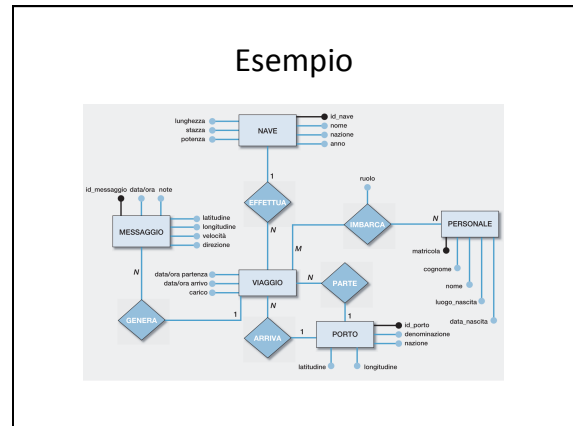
Esempio

lunghezza
stazza
potenza

NAVE

id_nave
nome
nazione
anno

1

EFFETTUA

ruolo

id_messaggio data/ora note

latitudine
longitudine
velocità
direzione

MESSAGGIO

IMBARCA

N

PERSONALE

N

M

matricola

cognome

nome

luogo_nascita

data_nascita

N

data/ora partenza
data/ora arrivo
carico

VIAGGIO

N

PARTE

N

1

GENERA

1

ARRIVA

1

PORTO

id_porto
denominazione
nazione

latitudine

longitudine